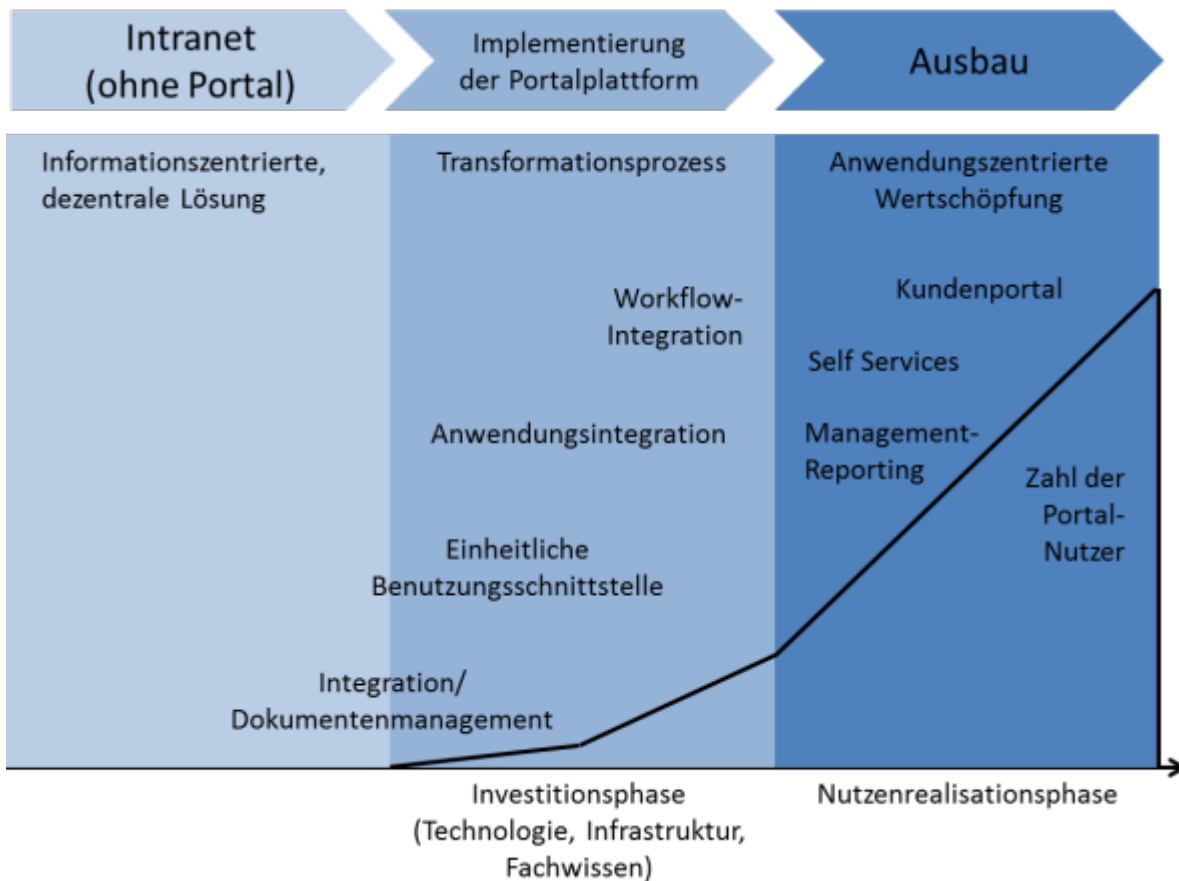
Intranet
(ohne Portal)

Implementierung
der Portalplattform

Ausbau

Informationszentrierte, dezentrale Lösung

Transformationsprozess

Anwendungszentrierte Wertschöpfung

Workflow-Integration

Kundenportal

Self Services

Anwendungsintegration

Management-Reporting

Zahl der Portal-Nutzer

Einheitliche Benutzungsschnittstelle

Integration/
Dokumentenmanagement

Investitionsphase
(Technologie, Infrastruktur, Fachwissen)

Nutzenrealisationsphase